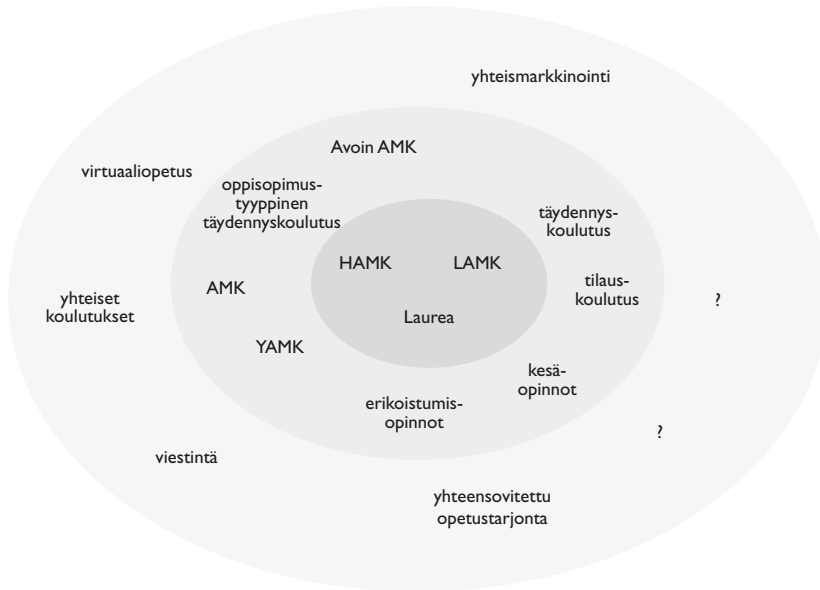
yhteismarkkinointi

Avoin AMK

virtuaaliopetus

oppisopimustyyppinen täydennyskoulutus

täydennyskoulutus

HAMK

LAMK

tilauskoulutus

yhteiset koulutukset

AMK

?

Laurea

YAMK

kesäopinnot

erikoistumisopinnot

?

viestintä

yhteensovitettu opetustarjonta